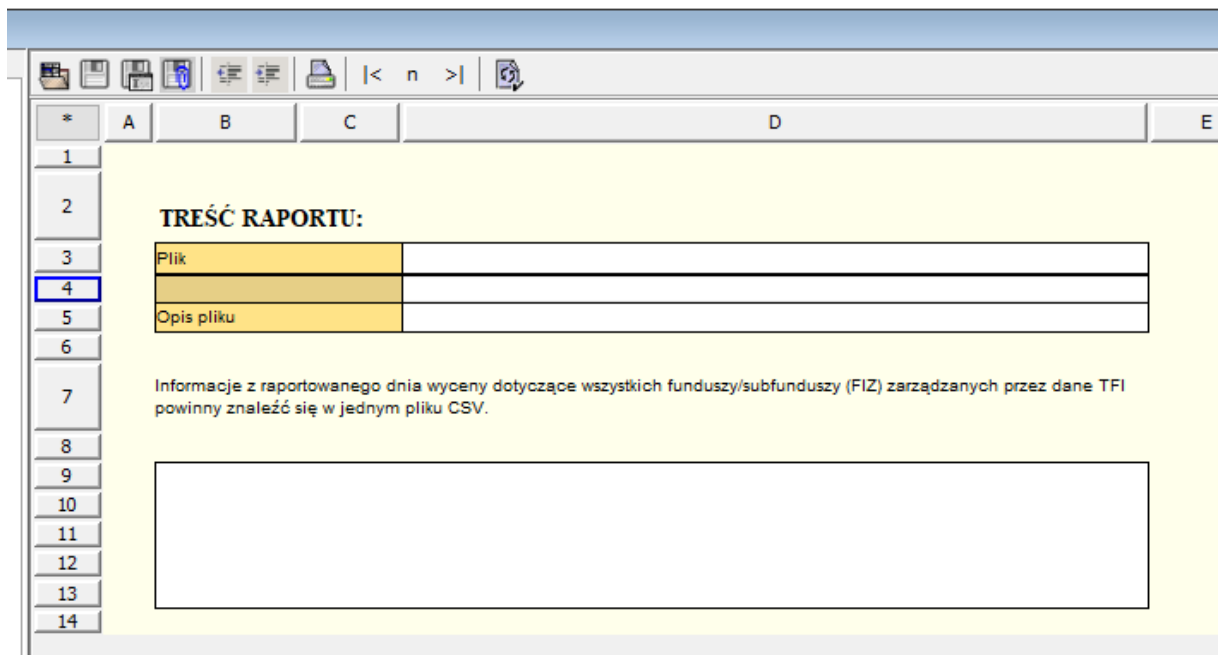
|< n >|

| * | A | B | C | D | E |
|---|---|---|---|---|---|

1
2
TREŚĆ RAPORTU:
3

| Plik | |
|---|---|
| | |
| Opis pliku | |

4
5
6
7
Informacje z raportowanego dnia wyceny dotyczące wszystkich funduszy/subfunduszy (FIZ) zarządzanych przez dane TFI powinny znaleźć się w jednym pliku CSV.
8
9
10
11
12
13
14